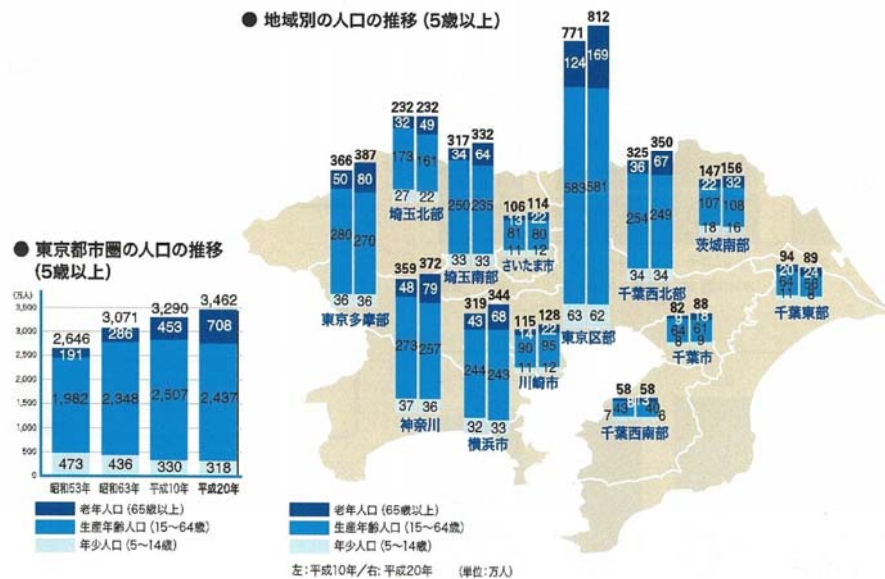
● 地域別の人口の推移（5歳以上）

● 東京都市圏の人口の推移（5歳以上）

（万人）
3,500
3,000
2,500
2,000
1,500
1,000
500
0

| | 昭和53年 | 昭和63年 | 平成10年 | 平成20年 |
|---|---|---|---|---|
| 合計 | 2,646 | 3,071 | 3,290 | 3,462 |
| 老年人口 | 191 | 286 | 453 | 708 |
| 生産年齢人口 | 1,982 | 2,348 | 2,507 | 2,437 |
| 年少人口 | 473 | 436 | 330 | 318 |

老年人口（65歳以上）
生産年齢人口（15〜64歳）
年少人口（5〜14歳）

東京多摩部 366 387 50 80 280 270 36 36
埼玉北部 232 232 32 49 173 161 27 22
埼玉南部 317 332 34 64 250 235 33 33
さいたま市 106 114 13 22 81 80 11 12
東京区部 771 812 124 169 583 581 63 62
千葉西北部 325 350 36 67 254 249 34 34
茨城南部 147 156 22 32 107 108 18 16
千葉東部 94 89 20 24 64 58 11 8
神奈川 359 372 48 79 273 257 37 36
横浜市 319 344 43 68 244 243 32 33
川崎市 115 128 14 22 90 95 11 12
千葉市 82 88 9 18 64 61 8 9
千葉西南部 58 58 43 40 7 6

老年人口（65歳以上）
生産年齢人口（15〜64歳）
年少人口（5〜14歳）

左：平成10年／右：平成20年　（単位：万人）